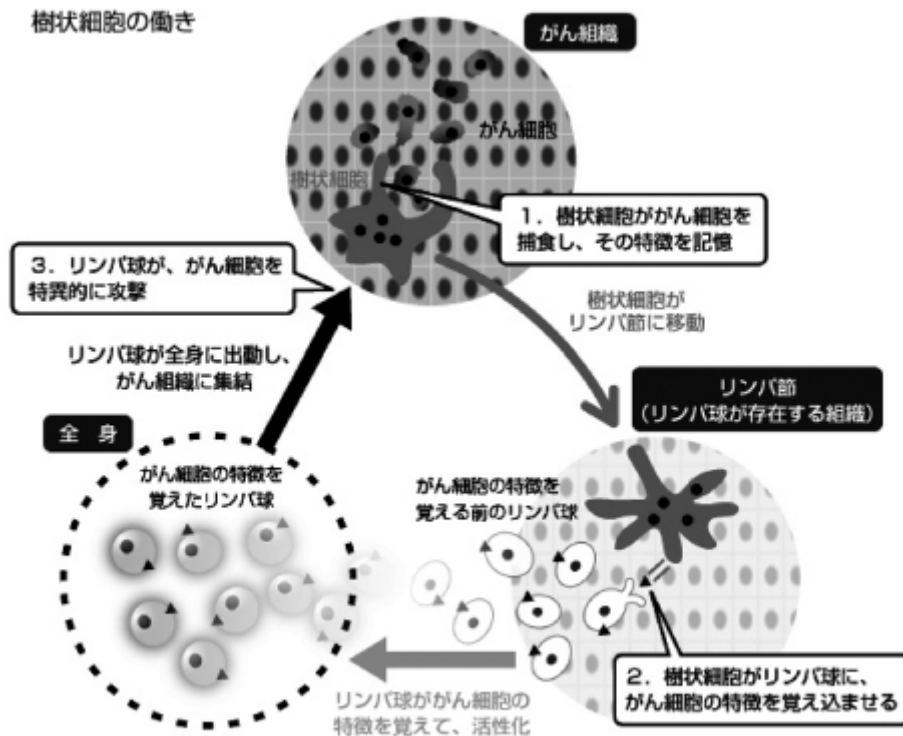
樹状細胞の働き

がん組織

がん細胞

樹状細胞

1．樹状細胞ががん細胞を捕食し、その特徴を記憶

3．リンパ球が、がん細胞を特異的に攻撃

樹状細胞がリンパ節に移動

リンパ球が全身に出動し、がん組織に集結

リンパ節
（リンパ球が存在する組織）

全 身

がん細胞の特徴を覚えたリンパ球

がん細胞の特徴を覚える前のリンパ球

2．樹状細胞がリンパ球に、がん細胞の特徴を覚え込ませる

リンパ球ががん細胞の特徴を覚えて、活性化